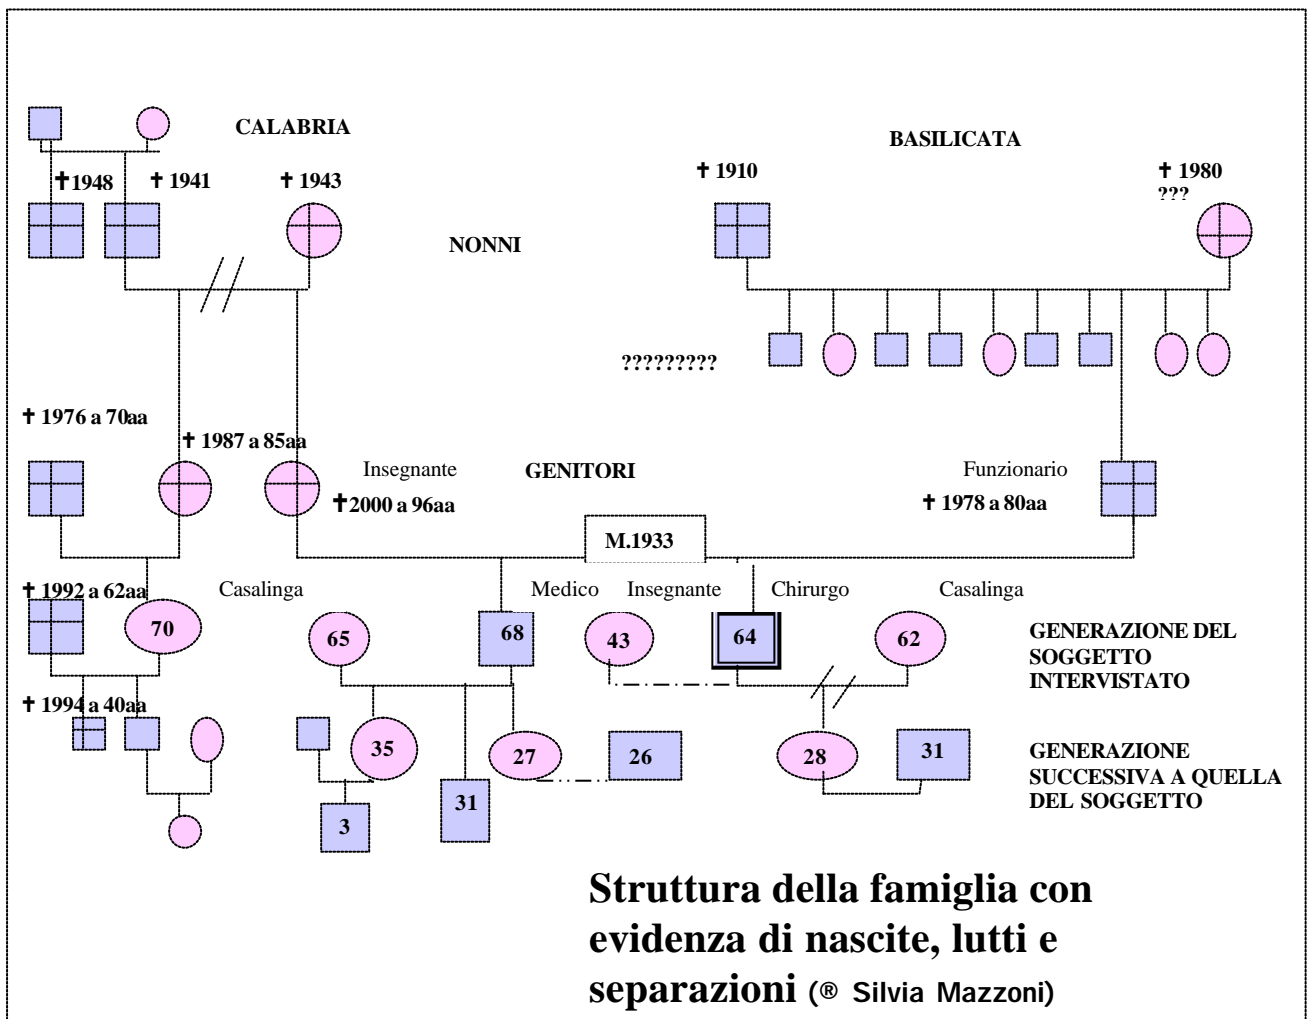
CALABRIA

BASILICATA

✝1948 ✝ 1941 ✝ 1943

✝ 1910

✝ 1980
???

NONNI

?????????

✝ 1976 a 70aa

✝ 1987 a 85aa

Insegnante

GENITORI

Funzionario

✝2000 a 96aa

✝ 1978 a 80aa

M.1933

✝ 1992 a 62aa

Casalinga

Medico

Insegnante

Chirurgo

Casalinga

70

65

68

43

64

62

GENERAZIONE DEL SOGGETTO INTERVISTATO

✝ 1994 a 40aa

35

27

26

28

31

GENERAZIONE SUCCESSIVA A QUELLA DEL SOGGETTO

31

3

Struttura della famiglia con evidenza di nascite, lutti e separazioni (® Silvia Mazzoni)